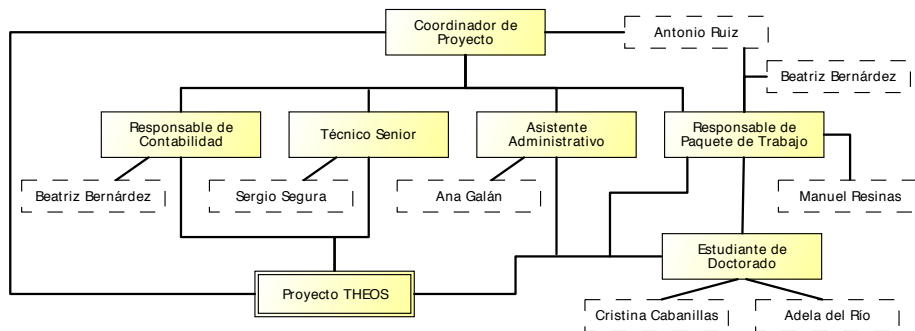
Coordinador de Proyecto

Antonio Ruiz

Beatriz Bernárdez

Responsable de Contabilidad

Técnico Senior

Asistente Administrativo

Responsable de Paquete de Trabajo

Beatriz Bernárdez

Sergio Segura

Ana Galán

Manuel Resinas

Estudiante de Doctorado

Proyecto THEOS

Cristina Cabanillas

Adela del Río